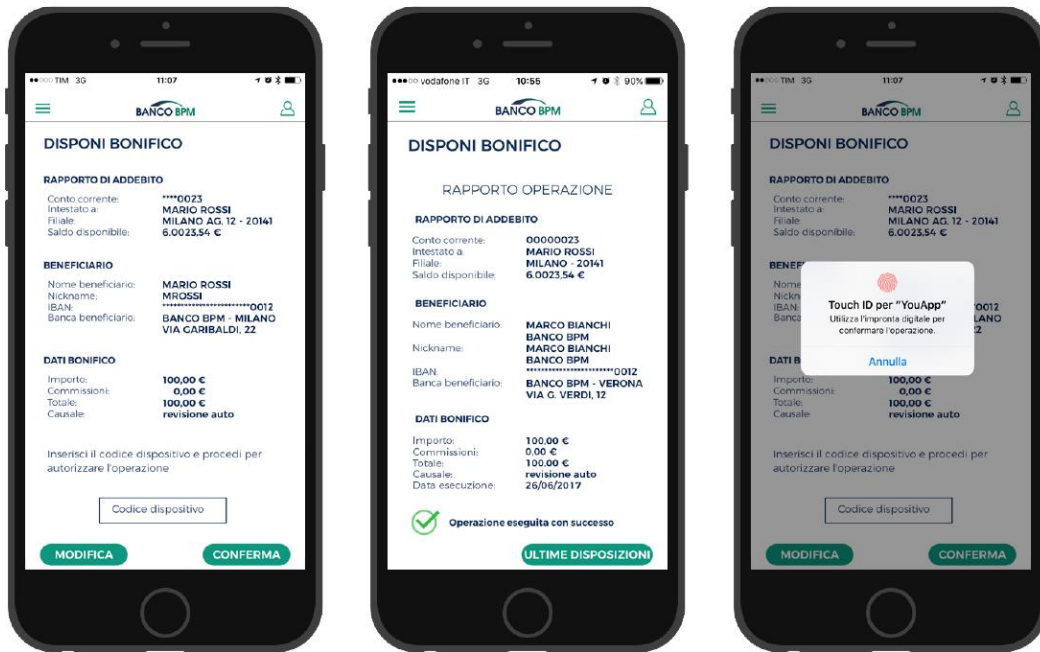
TIM 3G 11:07

BANCO BPM

DISPONI BONIFICO

RAPPORTO DI ADDEBITO

Conto corrente: ****0023
Intestato a: MARIO ROSSI
Filiale: MILANO AG. 12 - 20141
Saldo disponibile: 6.0023,54 €

BENEFICIARIO

Nome beneficiario: MARIO ROSSI
Nickname: MROSSI
IBAN: ************************0012
Banca beneficiario: BANCO BPM - MILANO VIA GARIBALDI, 22

DATI BONIFICO

Importo: 100,00 €
Commissioni: 0,00 €
Totale: 100,00 €
Causale: revisione auto

Inserisci il codice dispositivo e procedi per autorizzare l'operazione

Codice dispositivo

MODIFICA

CONFERMA

vodafone IT 3G 10:55 90%

BANCO BPM

DISPONI BONIFICO

RAPPORTO OPERAZIONE

RAPPORTO DI ADDEBITO

Conto corrente: 00000023
Intestato a: MARIO ROSSI
Filiale: MILANO - 20141
Saldo disponibile: 6.0023,54 €

BENEFICIARIO

Nome beneficiario: MARCO BIANCHI BANCO BPM
Nickname: MARCO BIANCHI BANCO BPM
IBAN: ************************0012
Banca beneficiario: BANCO BPM - VERONA VIA G. VERDI, 12

DATI BONIFICO

Importo: 100,00 €
Commissioni: 0,00 €
Totale: 100,00 €
Causale: revisione auto
Data esecuzione: 26/06/2017

Operazione eseguita con successo

ULTIME DISPOSIZIONI

TIM 3G 11:07

BANCO BPM

DISPONI BONIFICO

RAPPORTO DI ADDEBITO

Conto corrente: ****0023
Intestato a: MARIO ROSSI
Filiale: MILANO AG. 12 - 20141
Saldo disponibile: 6.0023,54 €

BENEF

Nome
Nickn
IBAN: 0012
Banca LANO 2

Touch ID per "YouApp"
Utilizza l'impronta digitale per confermare l'operazione.
Annulla

DATI B

Importo: 100,00 €
Commissioni: 0,00 €
Totale: 100,00 €
Causale: revisione auto

Inserisci il codice dispositivo e procedi per autorizzare l'operazione

Codice dispositivo

MODIFICA

CONFERMA